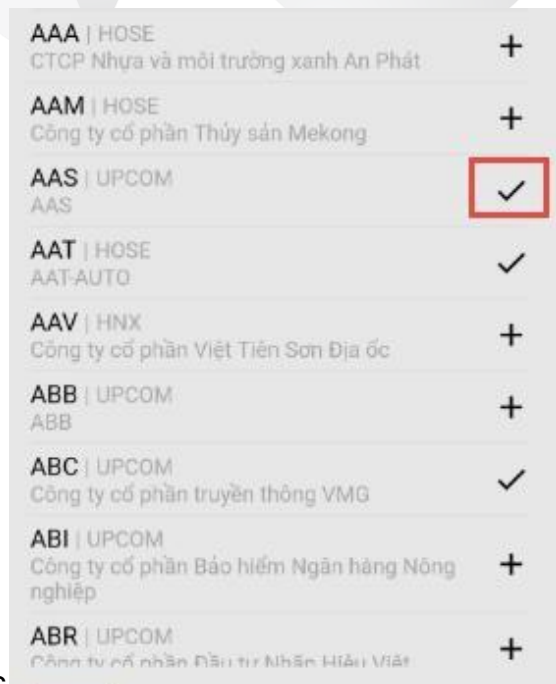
AAA | HOSE
CTCP Nhựa và môi trường xanh An Phát
+

AAM | HOSE
Công ty cổ phần Thủy sản Mekong
+

AAS | UPCOM
AAS
✓

AAT | HOSE
AAT-AUTO
✓

AAV | HNX
Công ty cổ phần Việt Tiên Sơn Địa ốc
+

ABB | UPCOM
ABB
+

ABC | UPCOM
Công ty cổ phần truyền thông VMG
✓

ABI | UPCOM
Công ty cổ phần Bảo hiểm Ngân hàng Nông nghiệp
+

ABR | UPCOM
Công ty cổ phần Đầu tư Nhãn Hiệu Việt
+